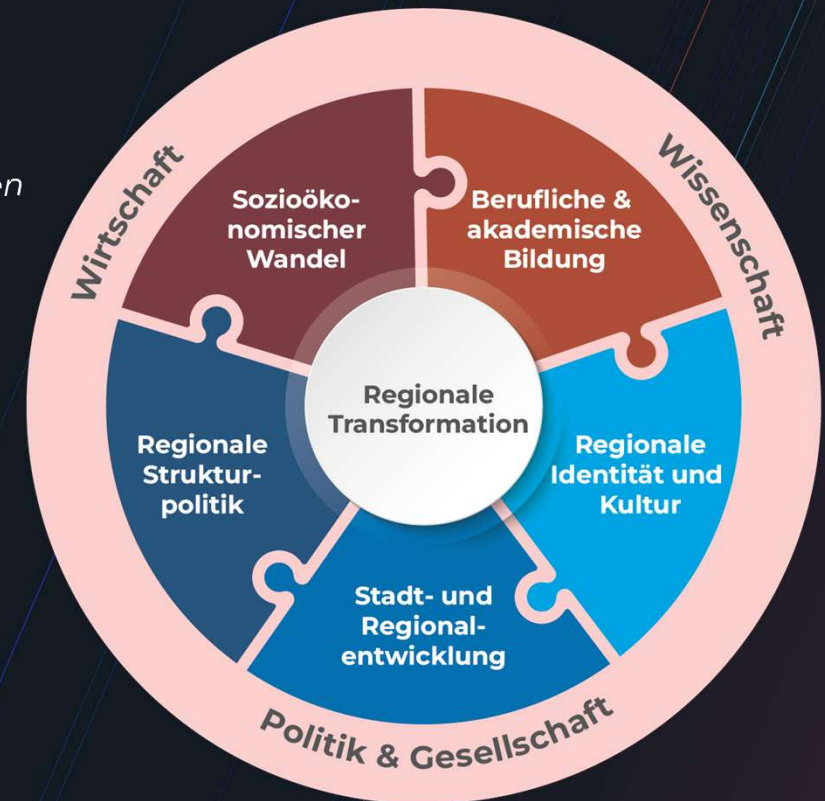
en

Wirtschaft

Wissenschaft

Sozioökonomischer Wandel

Berufliche & akademische Bildung

Regionale Transformation

Regionale Strukturpolitik

Regionale Identität und Kultur

Stadt- und Regionalentwicklung

Politik & Gesellschaft